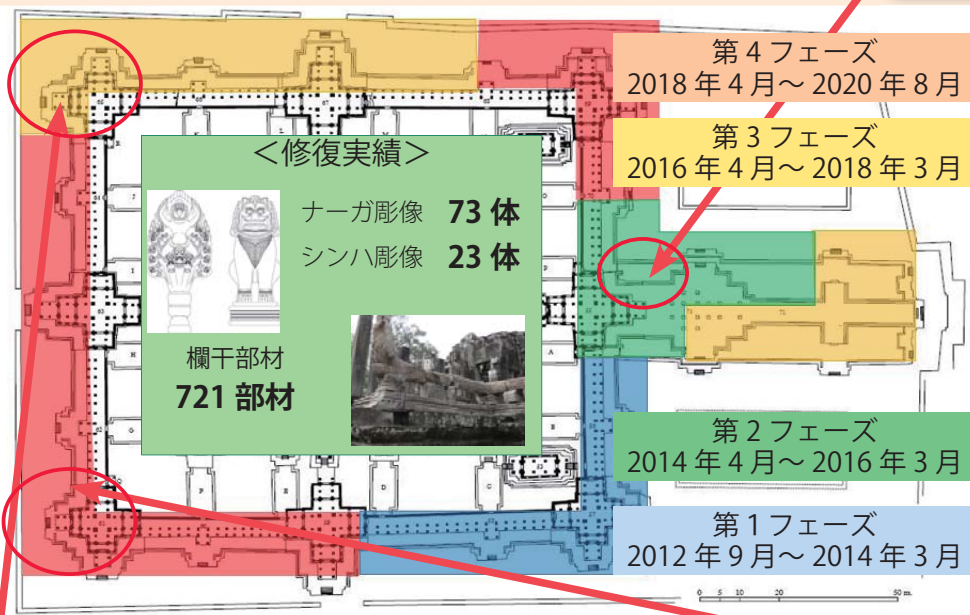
第 4 フェーズ
2018 年 4 月～ 2020 年 8 月

第 3 フェーズ
2016 年 4 月～ 2018 年 3 月

＜修復実績＞

ナーガ彫像 **73 体**

シンハ彫像 **23 体**

欄干部材
**721 部材**

第 2 フェーズ
2014 年 4 月～ 2016 年 3 月

第 1 フェーズ
2012 年 9 月～ 2014 年 3 月

0 5 10 20 50 m.